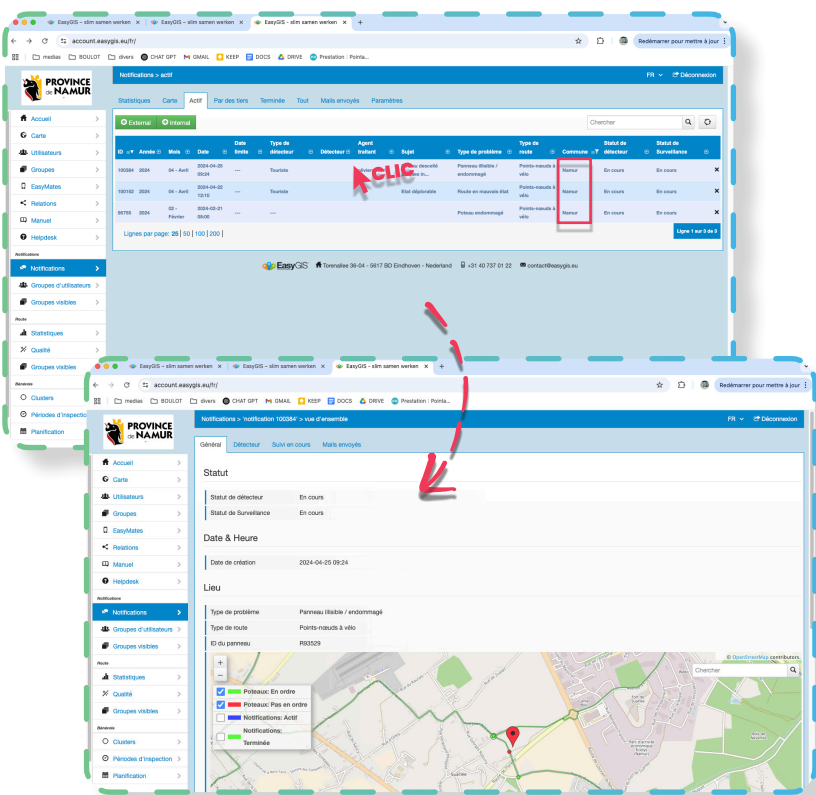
EasyGIS – slim samen werken | EasyGIS – slim samen werken | EasyGIS – slim samen werken

account.easygis.eu/fr/

Redémarrer pour mettre à jour

medias | BOULOT | divers | CHAT GPT | GMAIL | KEEP | DOCS | DRIVE | Prestation | Pointa...

PROVINCE DE NAMUR

Notifications > actif

FR | Déconnexion

Statistiques | Carte | Actif | Par des tiers | Terminée | Tout | Mails envoyés | Paramètres

External | Internal

Chercher

| ID | Année | Mois | Date | Date limite | Type de détecteur | Détecteur | Agent traitant | Sujet | Type de problème | Type de route | Commune | Statut de détecteur | Statut de Surveillance | |
|---|---|---|---|---|---|---|---|---|---|---|---|---|---|---|
| 100384 | 2024 | 04 - Avril | 2024-04-25 09:24 | --- | Touriste | | | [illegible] | Panneau illisible / endommagé | Points-nœuds à vélo | Namur | En cours | En cours | × |
| 100152 | 2024 | 04 - Avril | 2024-04-02 10:16 | --- | Touriste | | | Etat déplorable | Route en mauvais état | Points-nœuds à vélo | Namur | En cours | En cours | × |
| 99755 | 2024 | 02 - Février | 2024-02-21 09:00 | --- | | | | | Poteau endommagé | Points-nœuds à vélo | Namur | En cours | En cours | × |

Lignes par page: 25 | 50 | 100 | 200

Ligne 1 sur 3 de 3

CLIC

EasyGIS | Torenallee 36-04 - 5617 BD Eindhoven - Nederland | +31 40 737 01 22 | contact@easygis.eu

Accueil
Carte
Utilisateurs
Groupes
EasyMates
Relations
Manuel
Helpdesk
Notifications
Notifications
Groupes d'utilisateurs
Groupes visibles
Route
Statistiques
Qualité
Groupes visibles
Généralités
Clusters
Périodes d'inspection
Planification

Notifications > 'notification 100384' > vue d'ensemble

FR | Déconnexion

Général | Détecteur | Suivi en cours | Mails envoyés

Statut

| Statut de détecteur | En cours |
|---|---|
| Statut de Surveillance | En cours |

Date & Heure

| Date de création | 2024-04-25 09:24 |
|---|---|

Lieu

| Type de problème | Panneau illisible / endommagé |
|---|---|
| Type de route | Points-nœuds à vélo |
| ID du panneau | R93529 |

© OpenStreetMap contributors.

Chercher

Poteaux: En ordre
Poteaux: Pas en ordre
Notifications: Actif
Notifications: Terminée